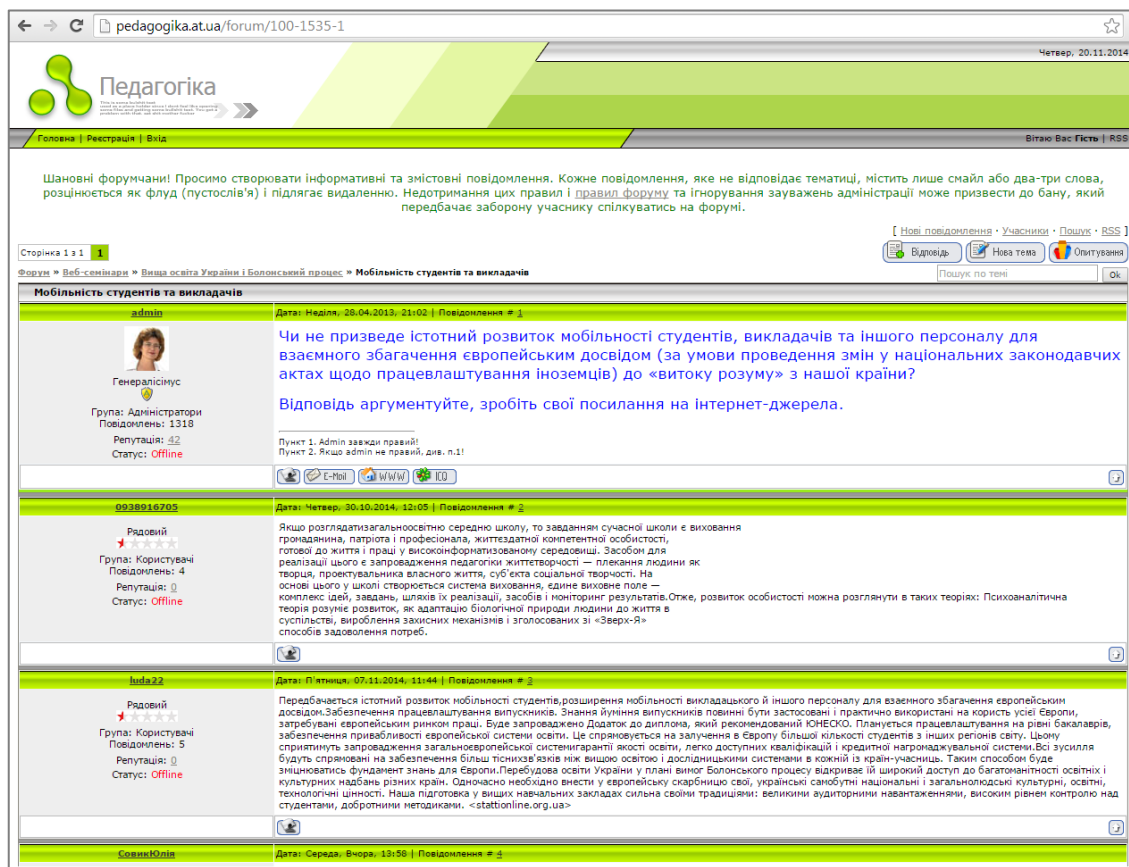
pedagogika.at.ua/forum/100-1535-1

Четвер, 20.11.2014

Педагогіка

Головна | Реєстрація | Вхід

Вітаю Вас Гість | RSS

Шановні форумчани! Просимо створювати інформативні та змістовні повідомлення. Кожне повідомлення, яке не відповідає тематиці, містить лише смайл або два-три слова, розцінюється як флуд (пустослів'я) і підлягає видаленню. Недотримання цих правил і правил форуму та ігнорування зауважень адміністрації може призвести до бану, який передбачає заборону учаснику спілкуватись на форумі.

[ Нові повідомлення · Учасники · Пошук · RSS ]

Сторінка 1 з 1 1

Відповідь | Нова тема | Опитування

Форум » Веб-семінари » Вища освіта України і Болонський процес » Мобільність студентів та викладачів

Пошук по темі | Ok

Мобільність студентів та викладачів

admin
Генералісімус
Група: Адміністратори
Повідомлень: 1318
Репутація: 42
Статус: Offline

Дата: Неділя, 28.04.2013, 21:02 | Повідомлення # 1

Чи не призведе істотний розвиток мобільності студентів, викладачів та іншого персоналу для взаємного збагачення європейським досвідом (за умови проведення змін у національних законодавчих актах щодо працевлаштування іноземців) до «витоку розуму» з нашої країни?

Відповідь аргументуйте, зробіть свої посилання на інтернет-джерела.

Пункт 1. Admin завжди правий!
Пункт 2. Якщо admin не правий, див. п.1!

E-Mail WWW ICQ

0938916705
Рядовий
Група: Користувачі
Повідомлень: 4
Репутація: 0
Статус: Offline

Дата: Четвер, 30.10.2014, 12:05 | Повідомлення # 2

Якщо розглядатизагальноосвітню середню школу, то завданням сучасної школи є виховання громадянина, патріота і професіонала, життєздатної компетентної особистості, готової до життя і праці у високоінформатизованому середовищі. Засобом для реалізації цього є запровадження педагогіки життєтворчості — плекання людини як творця, проектувальника власного життя, суб'єкта соціальної творчості. На основі цього у школі створюється система виховання, єдине виховне поле — комплекс ідей, завдань, шляхів їх реалізації, засобів і моніторинг результатів.Отже, розвиток особистості можна розглянути в таких теоріях: Психоаналітична теорія розуміє розвиток, як адаптацію біологічної природи людини до життя в суспільстві, вироблення захисних механізмів і зголосованих зі «Зверх-Я» способів задоволення потреб.

luda22
Рядовий
Група: Користувачі
Повідомлень: 5
Репутація: 0
Статус: Offline

Дата: П'ятниця, 07.11.2014, 11:44 | Повідомлення # 3

Передбачається істотний розвиток мобільності студентів,розширення мобільності викладацького й іншого персоналу для взаємного збагачення європейським досвідом.Забезпечення працевлаштування випускників. Знання йуміння випускників повинні бути застосовані і практично використані на користь усієї Європи, затребувані європейським ринком праці. Буде запроваджено Додаток до диплома, який рекомендований ЮНЕСКО. Планується працевлаштування на рівні бакалаврів, забезпечення привабливості європейської системи освіти. Це спрямовується на залучення в Європу більшої кількості студентів з інших регіонів світу. Цьому сприятимуть запровадження загальноєвропейської системигарантії якості освіти, легко доступних кваліфікацій і кредитної нагромаджувальної системи.Всі зусилля будуть спрямовані на забезпечення більш тіснихзв'язків між вищою освітою і дослідницькими системами в кожній із країн-учасниць. Таким способом буде змцнюватись фундамент знань для Європи.Перебудова освіти України у плані вимог Болонського процесу відкриває їй широкий доступ до багатоманітності освітніх і культурних надбань різних країн. Одночасно необхідно внести у європейську скарбницю свої, українські самобутні національні і загальнолюдські культурні, освітні, технологічні цінності. Наша підготовка у вищих навчальних закладах сильна своїми традиціями: великими аудиторними навантаженнями, високим рівнем контролю над студентами, добротними методиками. <stattionline.org.ua>

СовикЮлія
Дата: Середа, Вчора, 13:58 | Повідомлення # 4